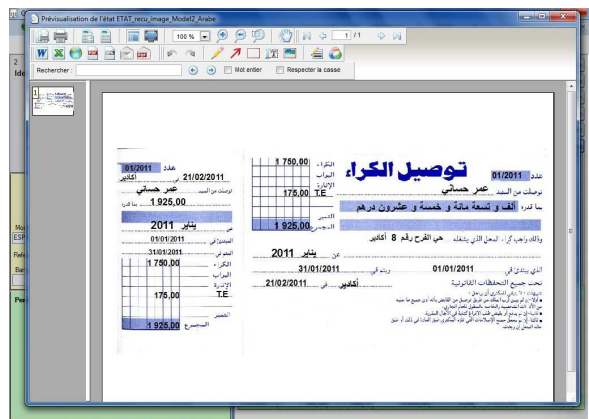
Prévisualisation de l'état ETAT_recu_image_Model2_Arabe

100 %

1 / 1

Rechercher :

Mot entier

Respecter la casse

توصيل الكراء

عدد 01/2011

توصلت من السيد عمر حساني

مبلغ قدره ألف و تسعة مائة و خمسة و عشرون درهم

وذلك واجب كراء المحل الذي يشغله حي الفرح رقم 8 أكادير

عن يناير 2011

الذي يبتدئ في 01/01/2011 و ينتهي في 31/01/2011

أكادير في 21/02/2011

تحت جميع التحفظات القانونية

| | |
|---|---|
| الكراء | 1 750,00 |
| البواب | |
| الإدارة | 175,00 T.E |
| التنبر | |
| المجموع | 1 925,00 |

عدد 01/2011

أكادير 21/02/2011

توصلت من السيد عمر حساني

1 925,00

عن يناير 2011

01/01/2011

31/01/2011

| | |
|---|---|
| الكراء | 1 750,00 |
| البواب | |
| الإدارة | 175,00 T.E |
| التنبر | |
| المجموع | 1 925,00 |